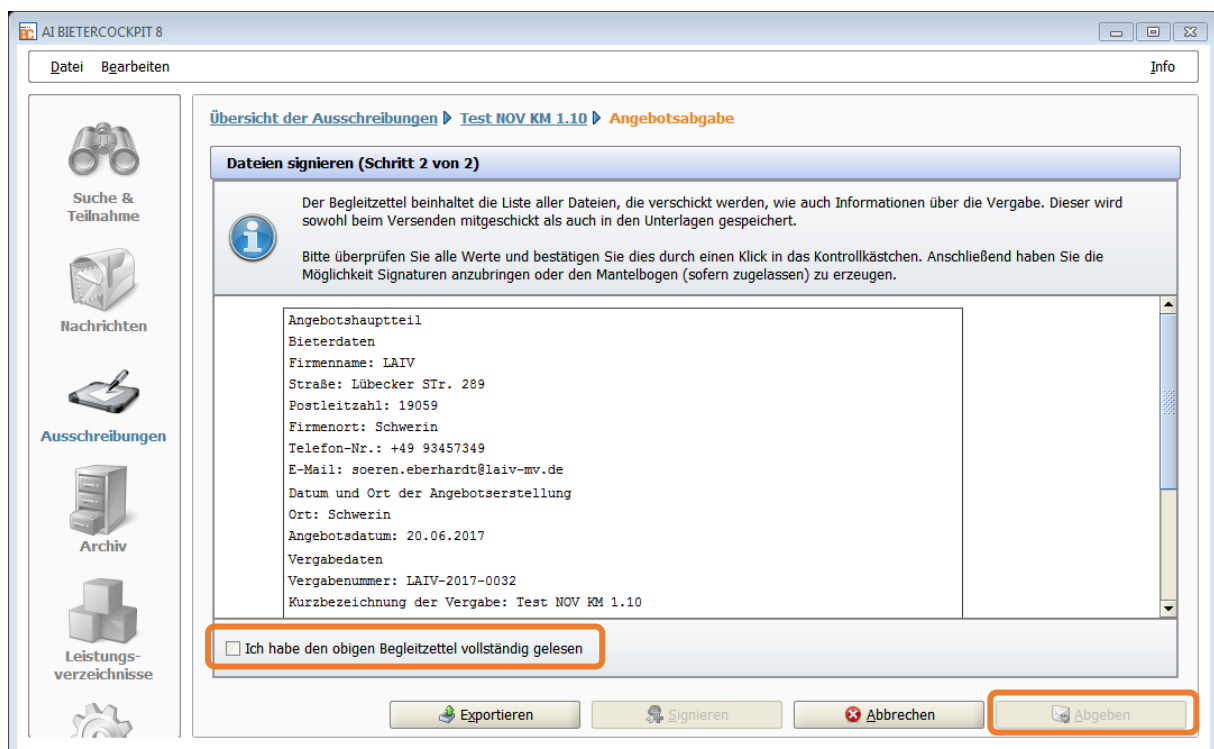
AI BIETERCOCKPIT 8

Datei Bearbeiten

Info

Suche & Teilnahme

Nachrichten

Ausschreibungen

Archiv

Leistungsverzeichnisse

Übersicht der Ausschreibungen ▶ Test NOV KM 1.10 ▶ Angebotsabgabe

Dateien signieren (Schritt 2 von 2)

Der Begleitzettel beinhaltet die Liste aller Dateien, die verschickt werden, wie auch Informationen über die Vergabe. Dieser wird sowohl beim Versenden mitgeschickt als auch in den Unterlagen gespeichert.

Bitte überprüfen Sie alle Werte und bestätigen Sie dies durch einen Klick in das Kontrollkästchen. Anschließend haben Sie die Möglichkeit Signaturen anzubringen oder den Mantelbogen (sofern zugelassen) zu erzeugen.

Angebotshauptteil
Bieterdaten
Firmenname: LAIV
Straße: Lübecker STr. 289
Postleitzahl: 19059
Firmenort: Schwerin
Telefon-Nr.: +49 93457349
E-Mail: soeren.eberhardt@laiv-mv.de
Datum und Ort der Angebotserstellung
Ort: Schwerin
Angebotsdatum: 20.06.2017
Vergabedaten
Vergabenummer: LAIV-2017-0032
Kurzbezeichnung der Vergabe: Test NOV KM 1.10

Ich habe den obigen Begleitzettel vollständig gelesen

Exportieren Signieren Abbrechen Abgeben